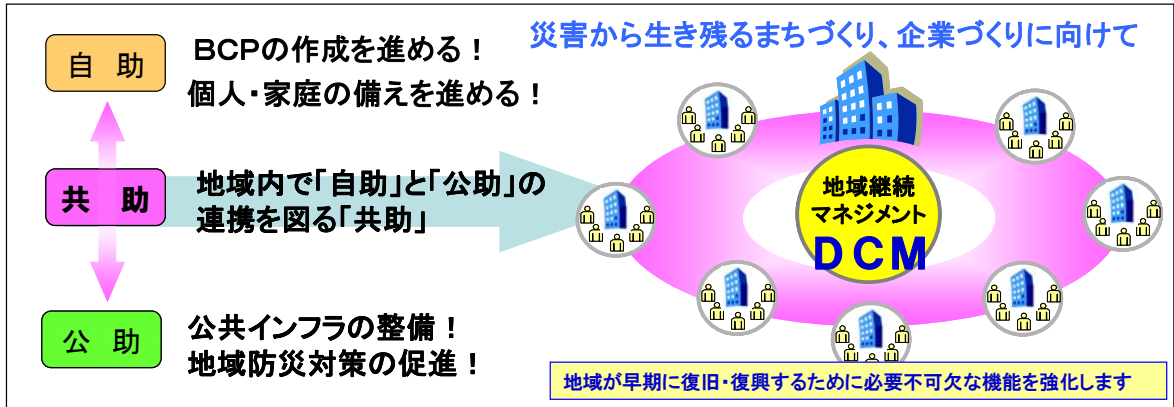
自 助

BCPの作成を進める！
個人・家庭の備えを進める！

共 助

地域内で「自助」と「公助」の連携を図る「共助」

公 助

公共インフラの整備！
地域防災対策の促進！

災害から生き残るまちづくり、企業づくりに向けて

地域継続マネジメント
DCM

地域が早期に復旧・復興するために必要不可欠な機能を強化します